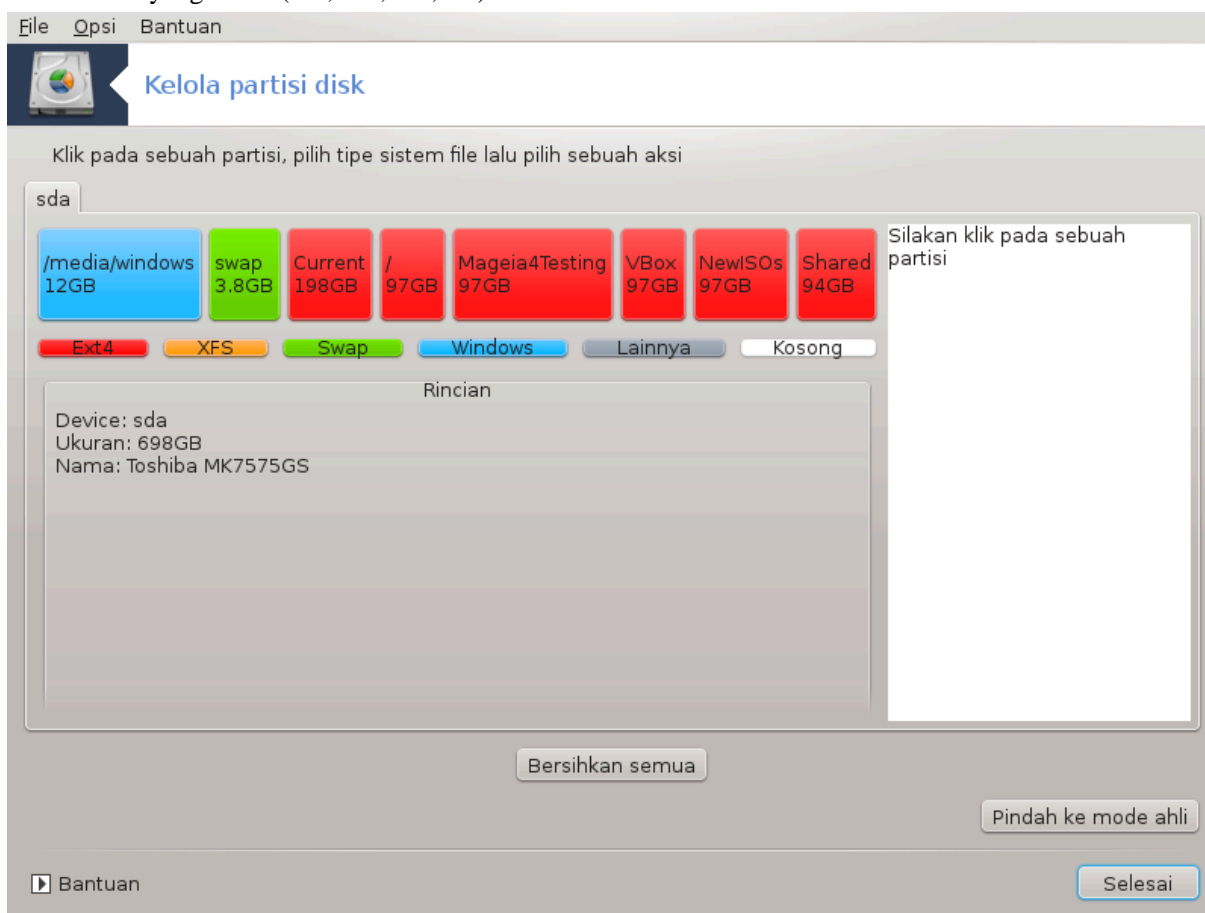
File Opsi Bantuan

Kelola partisi disk

Klik pada sebuah partisi, pilih tipe sistem file lalu pilih sebuah aksi

sda

/media/windows 12GB
swap 3.8GB
Current 198GB
/ 97GB
Mageia4Testing 97GB
VBox 97GB
NewISOs 97GB
Shared 94GB

Silakan klik pada sebuah partisi

Ext4 XFS Swap Windows Lainnya Kosong

Rincian

Device: sda
Ukuran: 698GB
Nama: Toshiba MK7575GS

Bersihkan semua

Pindah ke mode ahli

Bantuan

Selesai